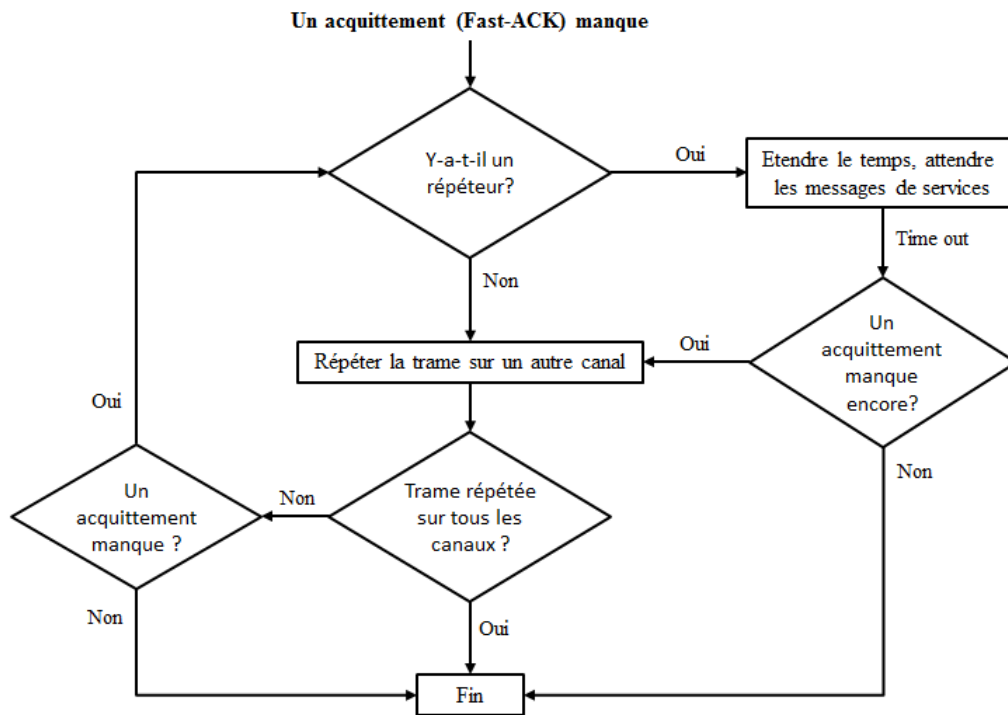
Un acquittement (Fast-ACK) manque

Y-a-t-il un répéteur?

Oui

Etendre le temps, attendre les messages de services

Time out

Non

Un acquittement manque encore?

Oui

Répéter la trame sur un autre canal

Oui

Non

Un acquittement manque ?

Non

Trame répétée sur tous les canaux ?

Non

Oui

Fin